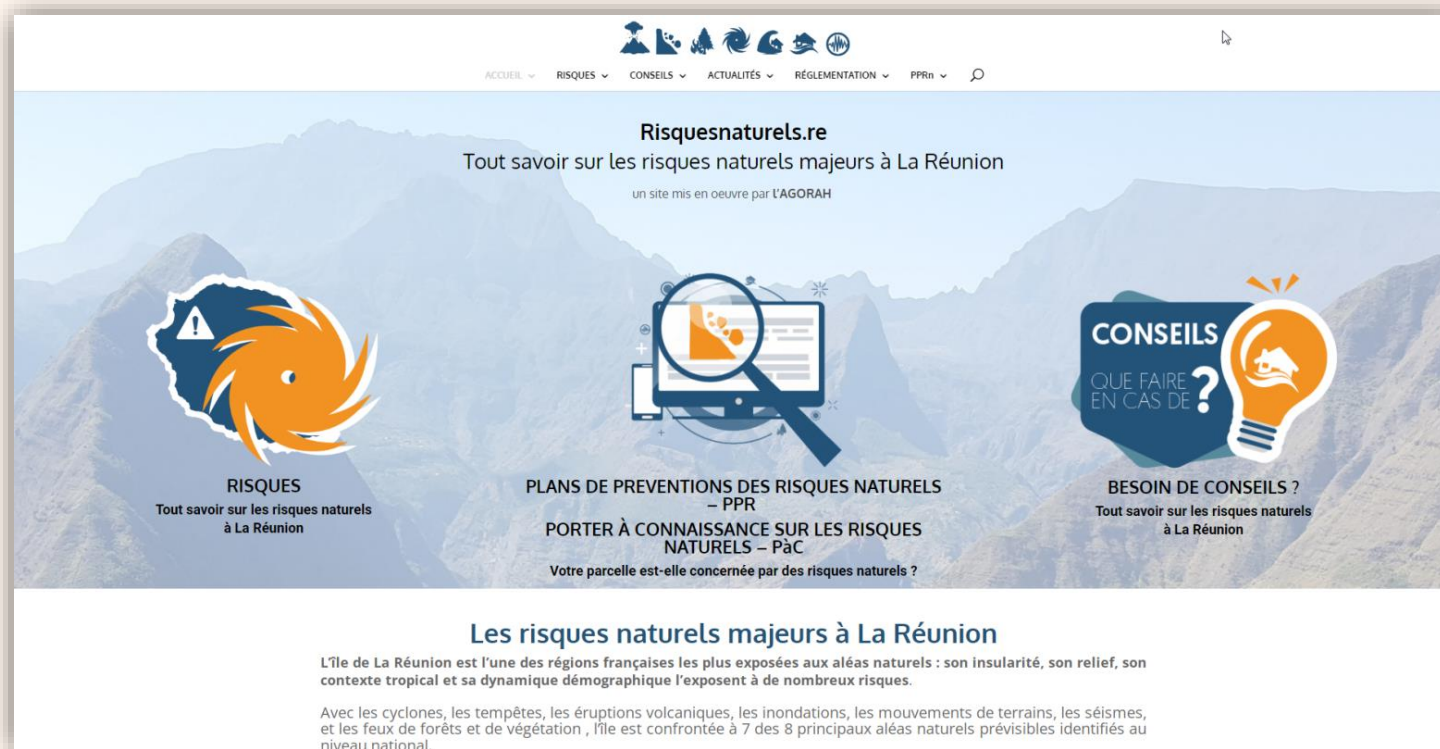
ACCUEIL RISQUES CONSEILS ACTUALITÉS RÉGLEMENTATION PPRn

Risquesnaturels.re
Tout savoir sur les risques naturels majeurs à La Réunion

un site mis en oeuvre par L'AGORAH

CONSEILS
QUE FAIRE EN CAS DE ?

RISQUES
Tout savoir sur les risques naturels à La Réunion

PLANS DE PREVENTIONS DES RISQUES NATURELS – PPR
PORTER À CONNAISSANCE SUR LES RISQUES NATURELS – PàC
Votre parcelle est-elle concernée par des risques naturels ?

BESOIN DE CONSEILS ?
Tout savoir sur les risques naturels à La Réunion

Les risques naturels majeurs à La Réunion

L'île de La Réunion est l'une des régions françaises les plus exposées aux aléas naturels : son insularité, son relief, son contexte tropical et sa dynamique démographique l'exposent à de nombreux risques.

Avec les cyclones, les tempêtes, les éruptions volcaniques, les inondations, les mouvements de terrains, les séismes, et les feux de forêts et de végétation , l'île est confrontée à 7 des 8 principaux aléas naturels prévisibles identifiés au niveau national.